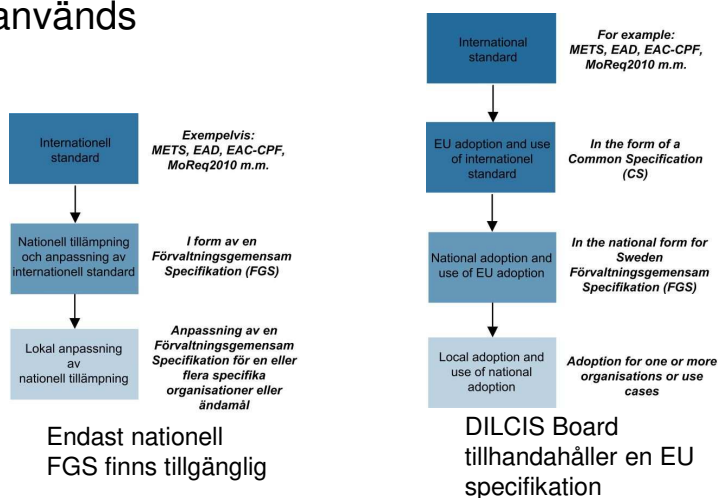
används

Internationell standard

Exempelvis: METS, EAD, EAC-CPF, MoReq2010 m.m.

Nationell tillämpning och anpassning av internationell standard

I form av en Förvaltningsgemensam Specifikation (FGS)

Lokal anpassning av nationell tillämpning

Anpassning av en Förvaltningsgemensam Specifikation för en eller flera specifika organisationer eller ändamål

Endast nationell FGS finns tillgänglig

International standard

For example: METS, EAD, EAC-CPF, MoReq2010 m.m.

EU adoption and use of internationel standard

In the form of a Common Specification (CS)

National adoption and use of EU adoption

In the national form for Sweden Förvaltningsgemensam Specifikation (FGS)

Local adoption and use of national adoption

Adoption for one or more organisations or use cases

DILCIS Board tillhandahåller en EU specifikation